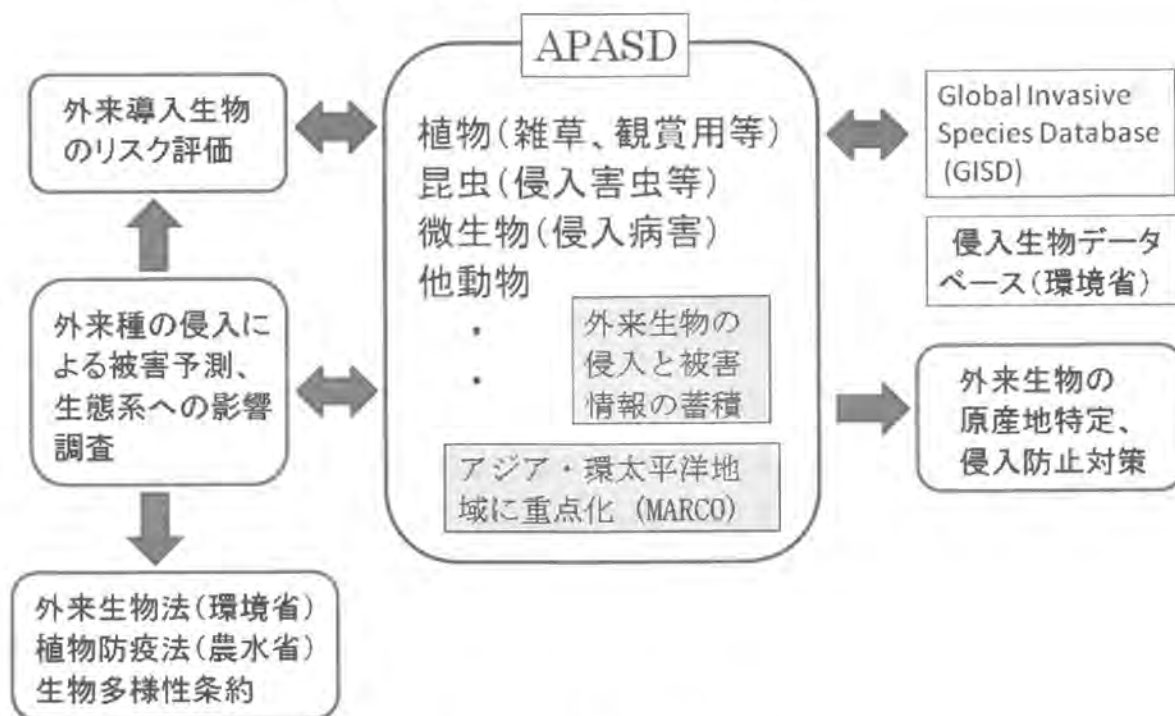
APASD

外来導入生物のリスク評価

植物(雑草、観賞用等)
昆虫(侵入害虫等)
微生物(侵入病害)
他動物
・
・

外来生物の侵入と被害情報の蓄積

アジア・環太平洋地域に重点化(MARCO)

Global Invasive Species Database (GISD)

侵入生物データベース(環境省)

外来種の侵入による被害予測、生態系への影響調査

外来生物の原産地特定、侵入防止対策

外来生物法(環境省)
植物防疫法(農水省)
生物多様性条約